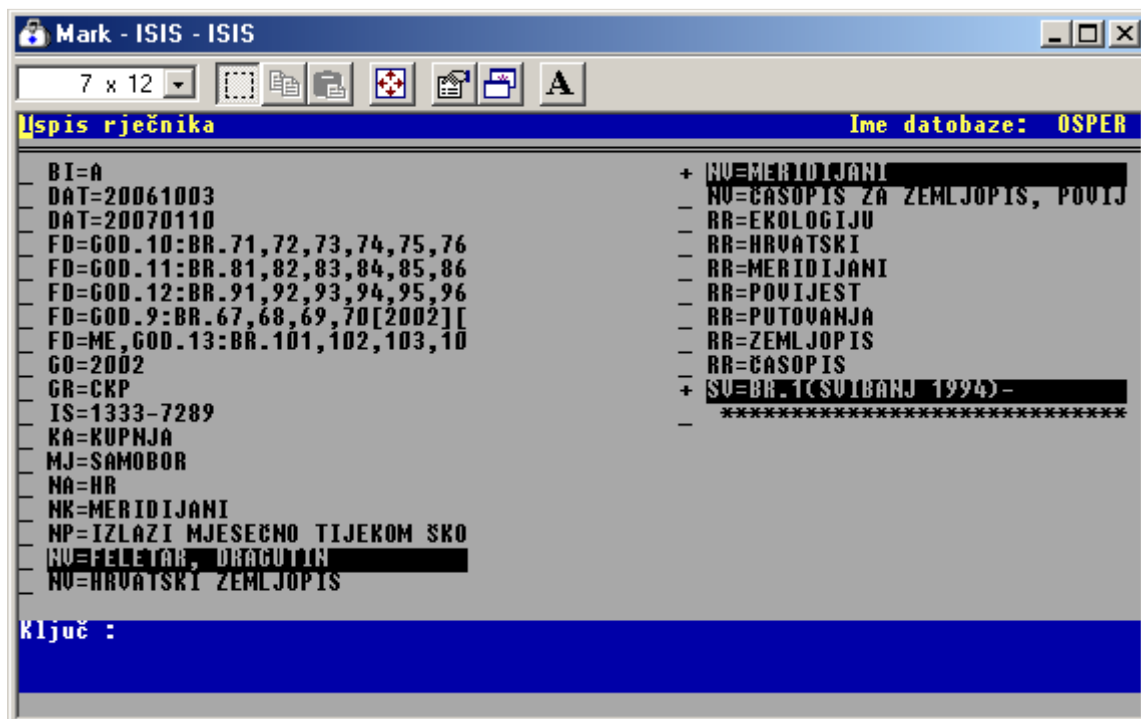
Mark - ISIS - ISIS

7 x 12

Ispis rječnika

Ime datobaze: OSPER

_ BI=A
_ DAT=20061003
_ DAT=20070110
_ FD=GOD.10:BR.71,72,73,74,75,76
_ FD=GOD.11:BR.81,82,83,84,85,86
_ FD=GOD.12:BR.91,92,93,94,95,96
_ FD=GOD.9:BR.67,68,69,70[2002][
_ FD=ME,GOD.13:BR.101,102,103,10
_ GO=2002
_ GR=CKP
_ IS=1333-7289
_ KA=KUPNJA
_ MJ=SAMOBOR
_ NA=HR
_ NK=MERIDIJANI
_ NP=IZLAZI MJESEČNO TIJEKOM ŠKO
_ NV=FELETAR, DRAGUTIN
_ NV=HRVATSKI ZEMLJOPIS

+ NV=MERIDIJANI
_ NV=ČASOPIS ZA ZEMLJOPIS, POVIJ
_ RR=EKOLOGIJU
_ RR=HRVATSKI
_ RR=MERIDIJANI
_ RR=POVIJEST
_ RR=PUTOVANJA
_ RR=ZEMLJOPIS
_ RR=ČASOPIS
+ SV=BR.1(SVIBANJ 1994)-
_ ****************************

Ključ :